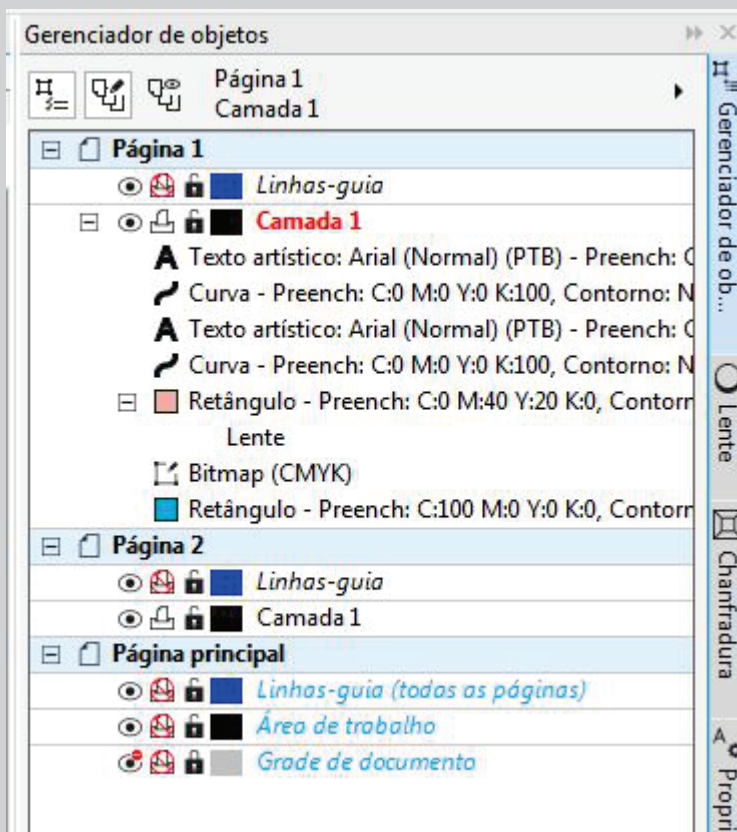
Gerenciador de objetos

Página 1
Camada 1

Página 1
Linhas-guia
Camada 1
Texto artístico: Arial (Normal) (PTB) - Preench: C
Curva - Preench: C:0 M:0 Y:0 K:100, Contorno: N
Texto artístico: Arial (Normal) (PTB) - Preench: C
Curva - Preench: C:0 M:0 Y:0 K:100, Contorno: N
Retângulo - Preench: C:0 M:40 Y:20 K:0, Contorn
Lente
Bitmap (CMYK)
Retângulo - Preench: C:100 M:0 Y:0 K:0, Contorn
Página 2
Linhas-guia
Camada 1
Página principal
Linhas-guia (todas as páginas)
Área de trabalho
Grade de documento

Gerenciador de ob...
Lente
Chanfradura
Propri